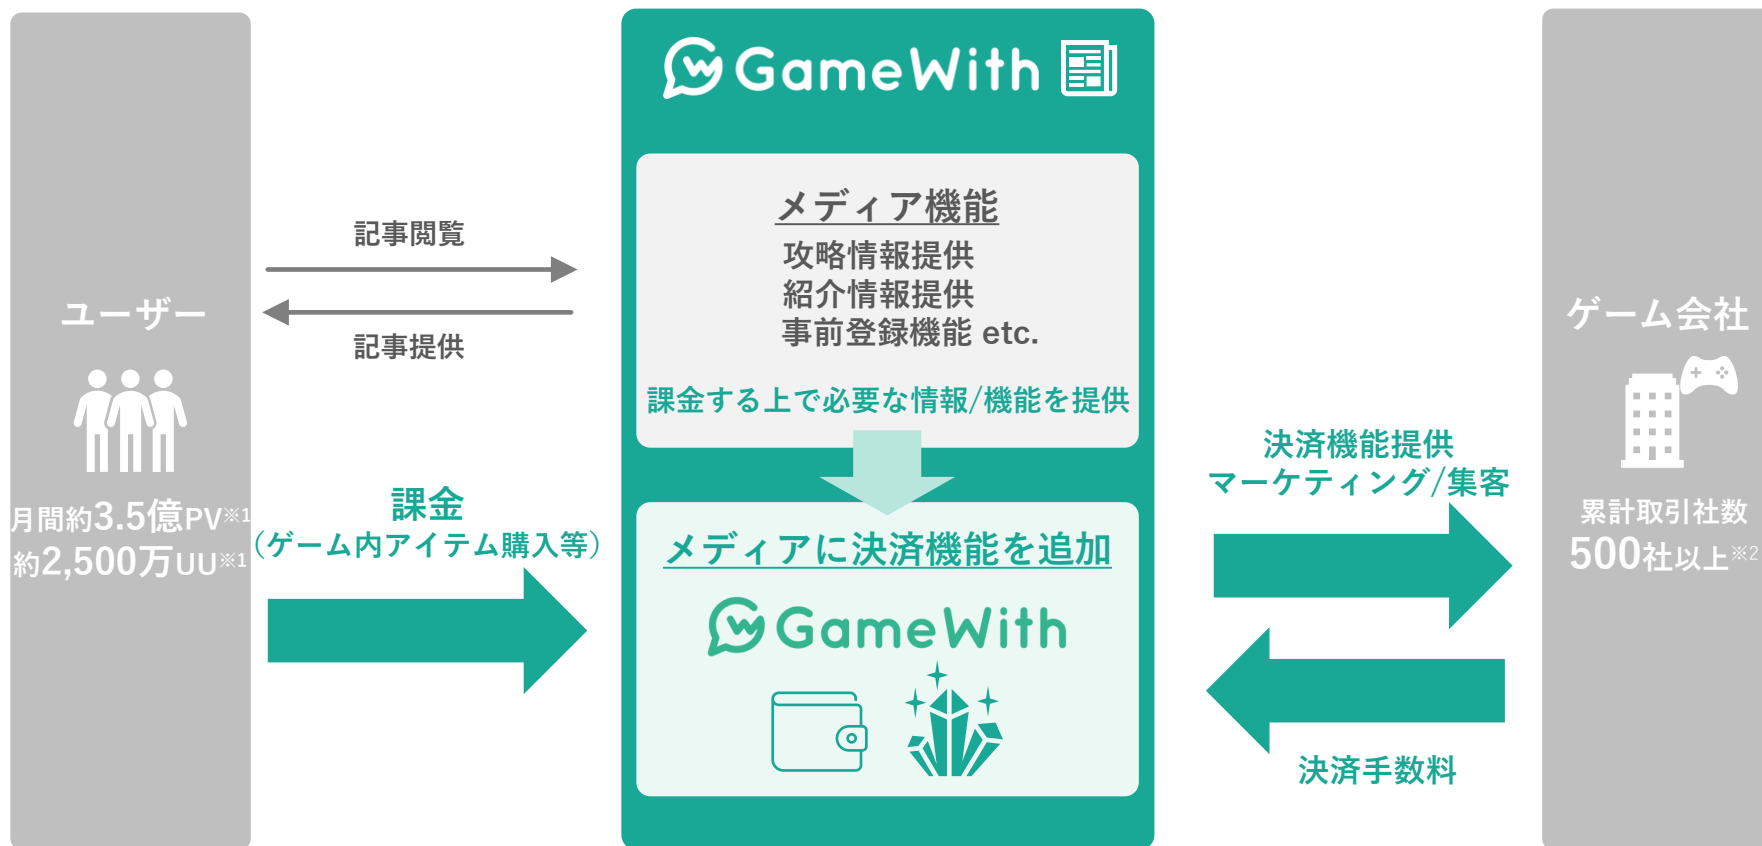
ユーザー

月間約3.5億PV※1
約2,500万UU※1

記事閲覧

記事提供

課金
(ゲーム内アイテム購入等)

GameWith

メディア機能
攻略情報提供
紹介情報提供
事前登録機能 etc.

課金する上で必要な情報/機能を提供

メディアに決済機能を追加

GameWith

決済機能提供
マーケティング/集客

決済手数料

ゲーム会社

累計取引社数
500社以上※2